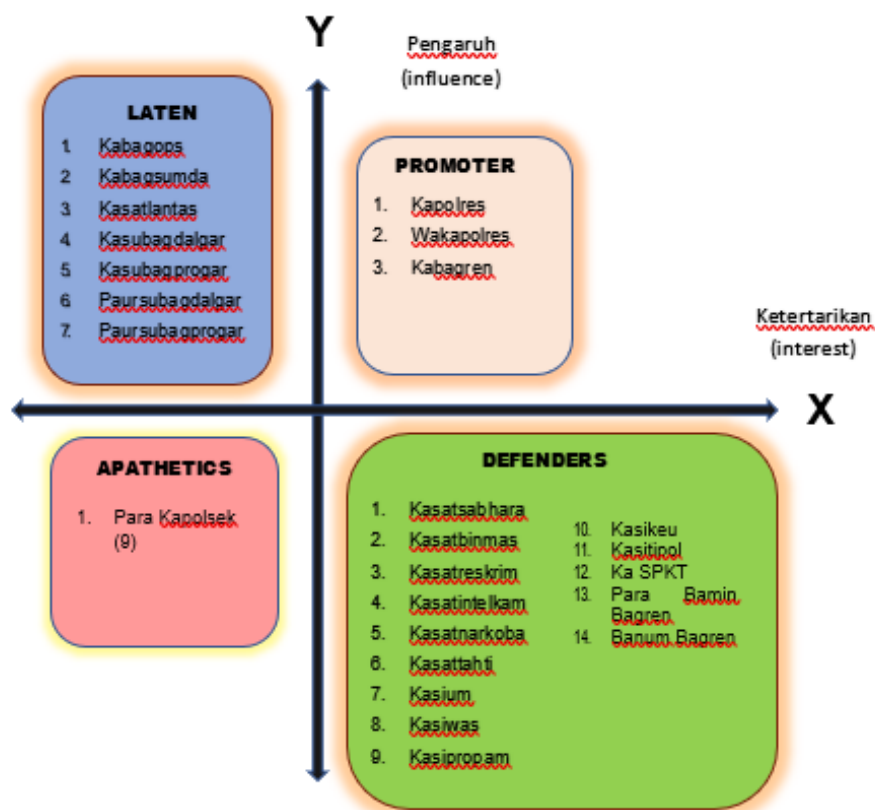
Y

Pengaruh
(influence)

LATEN

1. Kabagops
2. Kabagsumda
3. Kasatlantas
4. Kasubagdalgar
5. Kasubagprogar
6. Paursubagdalgar
7. Paursubagprogar

PROMOTER

1. Kapolres
2. Wakapolres
3. Kabagren

Ketertarikan
(interest)

X

APATHETICS

1. Para Kapolsek (9)

DEFENDERS

1. Kasatsabhara
2. Kasatbinmas
3. Kasatreskrim
4. Kasatintelkam
5. Kasatnarkoba
6. Kasattahti
7. Kasium
8. Kasiwas
9. Kasipropam

10. Kasikeu
11. Kasitipol
12. Ka SPKT
13. Para Bamin Bagren
14. Banum Bagren